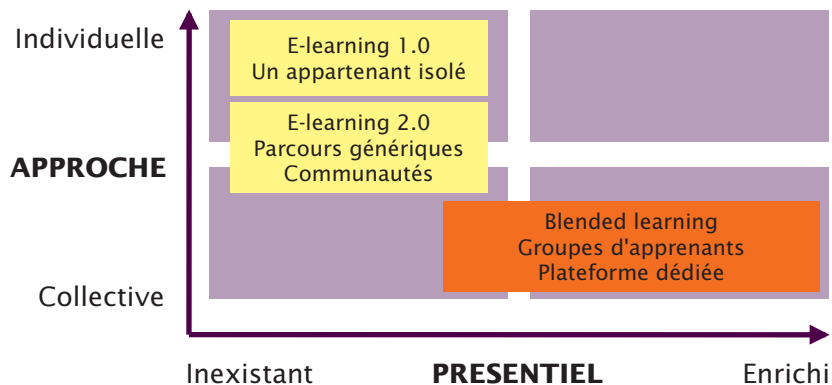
Individuelle

APPROCHE

Collective

E-learning 1.0
Un appartenant isolé

E-learning 2.0
Parcours génériques
Communautés

Blended learning
Groupes d'apprenants
Plateforme dédiée

Inexistant PRESENTIEL Enrichi